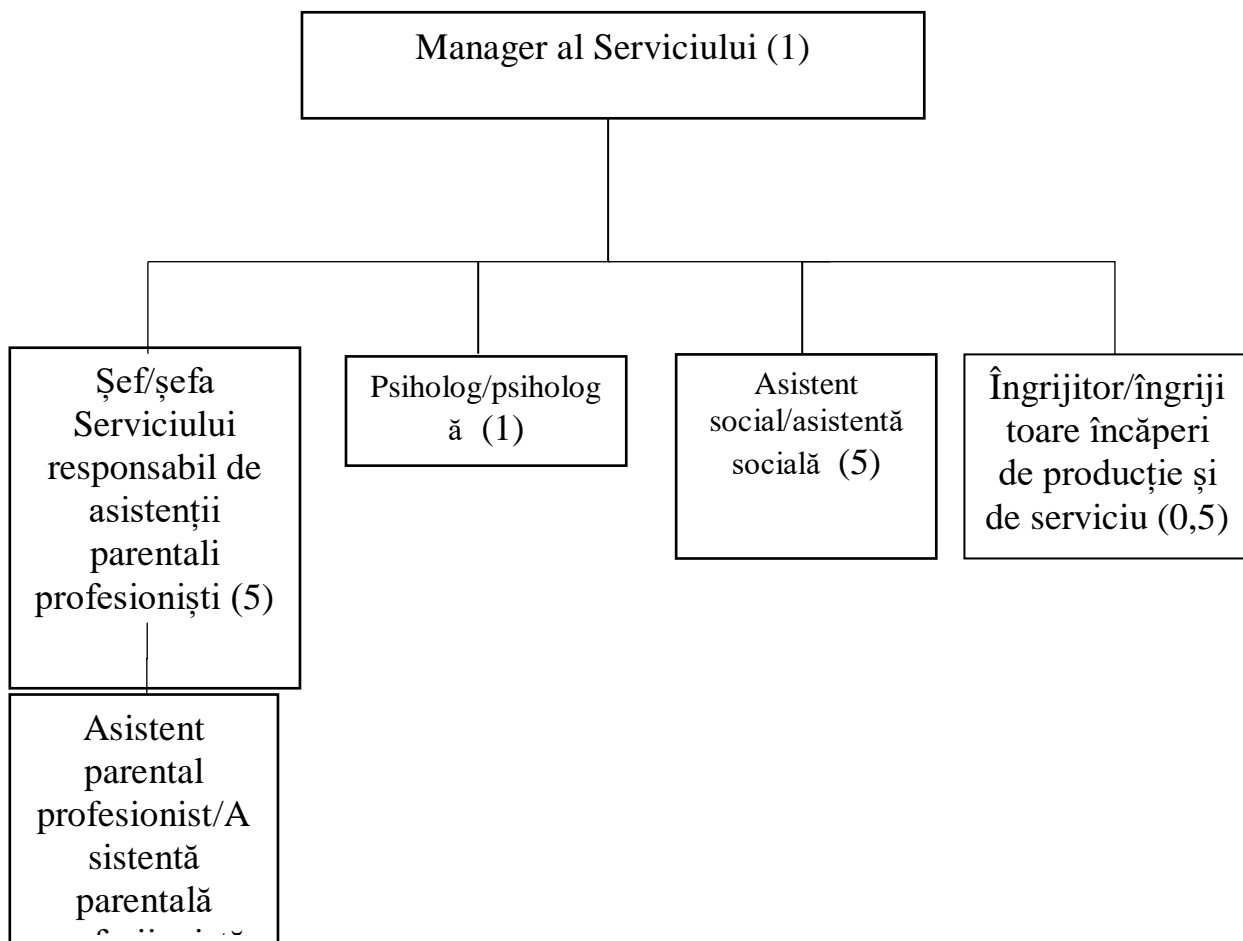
Manager al Serviciului (1)

Șef/șefa Serviciului responsabil de asistenții parentali profesioniști (5)

Psiholog/psiholog ă (1)

Asistent social/asistentă socială (5)

Îngrijitor/îngrijitoare încăperi de producție și de serviciu (0,5)

Asistent parental profesionist/Asistentă parentală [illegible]